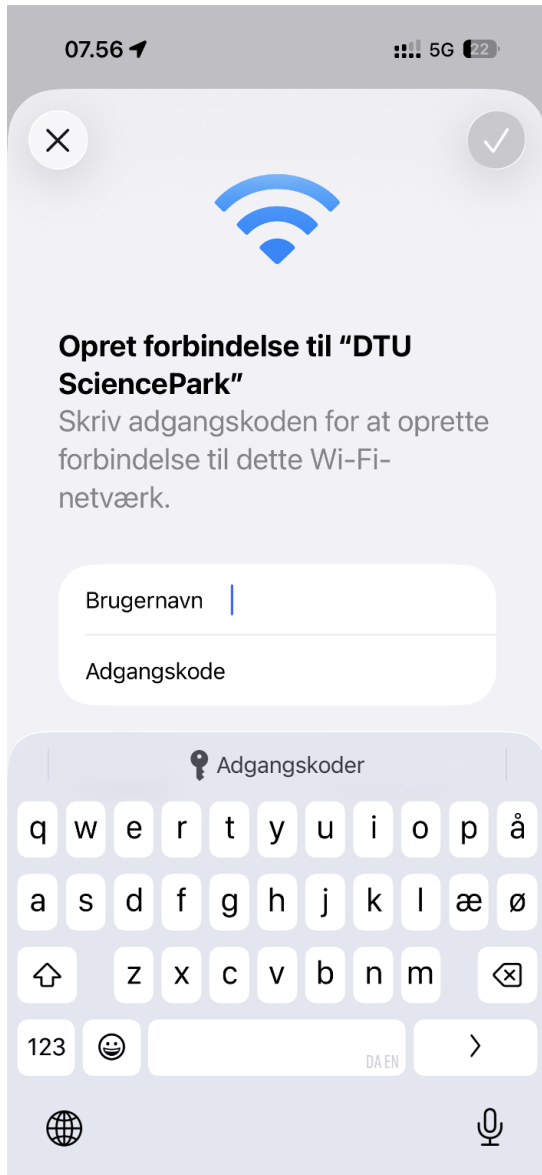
07.56

5G 22

Opret forbindelse til "DTU SciencePark"

Skriv adgangskoden for at oprette forbindelse til dette Wi-Fi-netværk.

Brugernavn

Adgangskode

Adgangskoder

q w e r t y u i o p å

a s d f g h j k l æ ø

z x c v b n m

123

DA EN